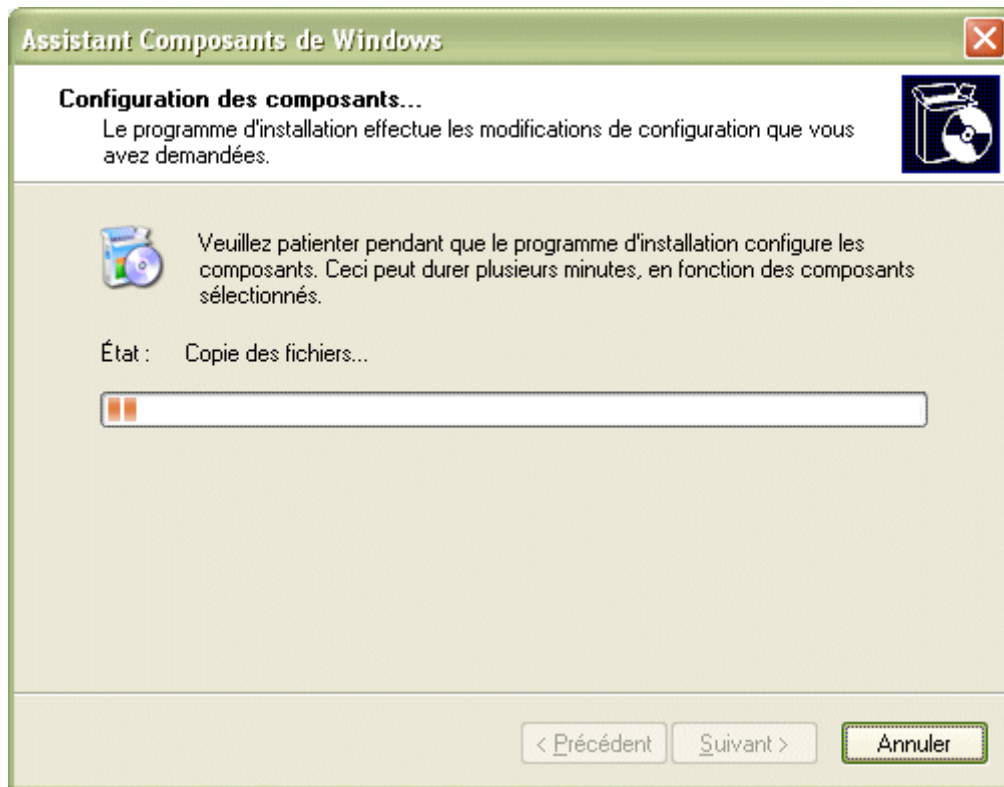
Assistant Composants de Windows

Configuration des composants...
Le programme d'installation effectue les modifications de configuration que vous avez demandées.

Veuillez patienter pendant que le programme d'installation configure les composants. Ceci peut durer plusieurs minutes, en fonction des composants sélectionnés.

État : Copie des fichiers...

< Précédent | Suivant > | Annuler